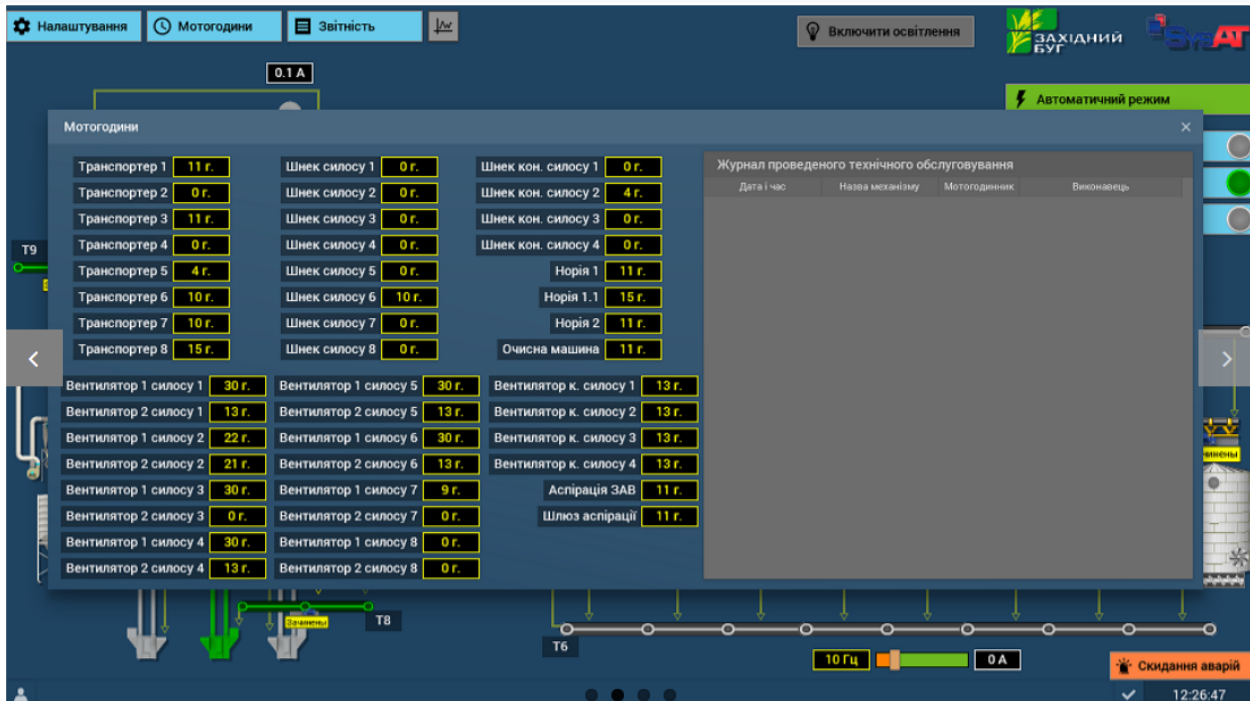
Налаштування
Мотогодини
Звітність
Включити освітлення
ЗАХІДНИЙ БУГ
БудАТ
0.1 A
Автоматичний режим
Мотогодини
×

Транспортер 1 11 г.
Транспортер 2 0 г.
Транспортер 3 11 г.
Транспортер 4 0 г.
Транспортер 5 4 г.
Транспортер 6 10 г.
Транспортер 7 10 г.
Транспортер 8 15 г.

Шнек силосу 1 0 г.
Шнек силосу 2 0 г.
Шнек силосу 3 0 г.
Шнек силосу 4 0 г.
Шнек силосу 5 0 г.
Шнек силосу 6 10 г.
Шнек силосу 7 0 г.
Шнек силосу 8 0 г.

Шнек кон. силосу 1 0 г.
Шнек кон. силосу 2 4 г.
Шнек кон. силосу 3 0 г.
Шнек кон. силосу 4 0 г.
Норія 1 11 г.
Норія 1.1 15 г.
Норія 2 11 г.
Очисна машина 11 г.

Вентилятор 1 силосу 1 30 г.
Вентилятор 2 силосу 1 13 г.
Вентилятор 1 силосу 2 22 г.
Вентилятор 2 силосу 2 21 г.
Вентилятор 1 силосу 3 30 г.
Вентилятор 2 силосу 3 0 г.
Вентилятор 1 силосу 4 30 г.
Вентилятор 2 силосу 4 13 г.

Вентилятор 1 силосу 5 30 г.
Вентилятор 2 силосу 5 13 г.
Вентилятор 1 силосу 6 30 г.
Вентилятор 2 силосу 6 13 г.
Вентилятор 1 силосу 7 9 г.
Вентилятор 2 силосу 7 0 г.
Вентилятор 1 силосу 8 0 г.
Вентилятор 2 силосу 8 0 г.

Вентилятор к. силосу 1 13 г.
Вентилятор к. силосу 2 13 г.
Вентилятор к. силосу 3 13 г.
Вентилятор к. силосу 4 13 г.
Аспірація ЗАВ 11 г.
Шлюз аспірації 11 г.

Журнал проведеного технічного обслуговування
| Дата і час | Назва механізму | Мотогодинник | Виконавець |
|---|---|---|---|

T9
T8
T6
Зачинены
Зачинены
10 Гц
0 A
Скидання аварій
12:26:47